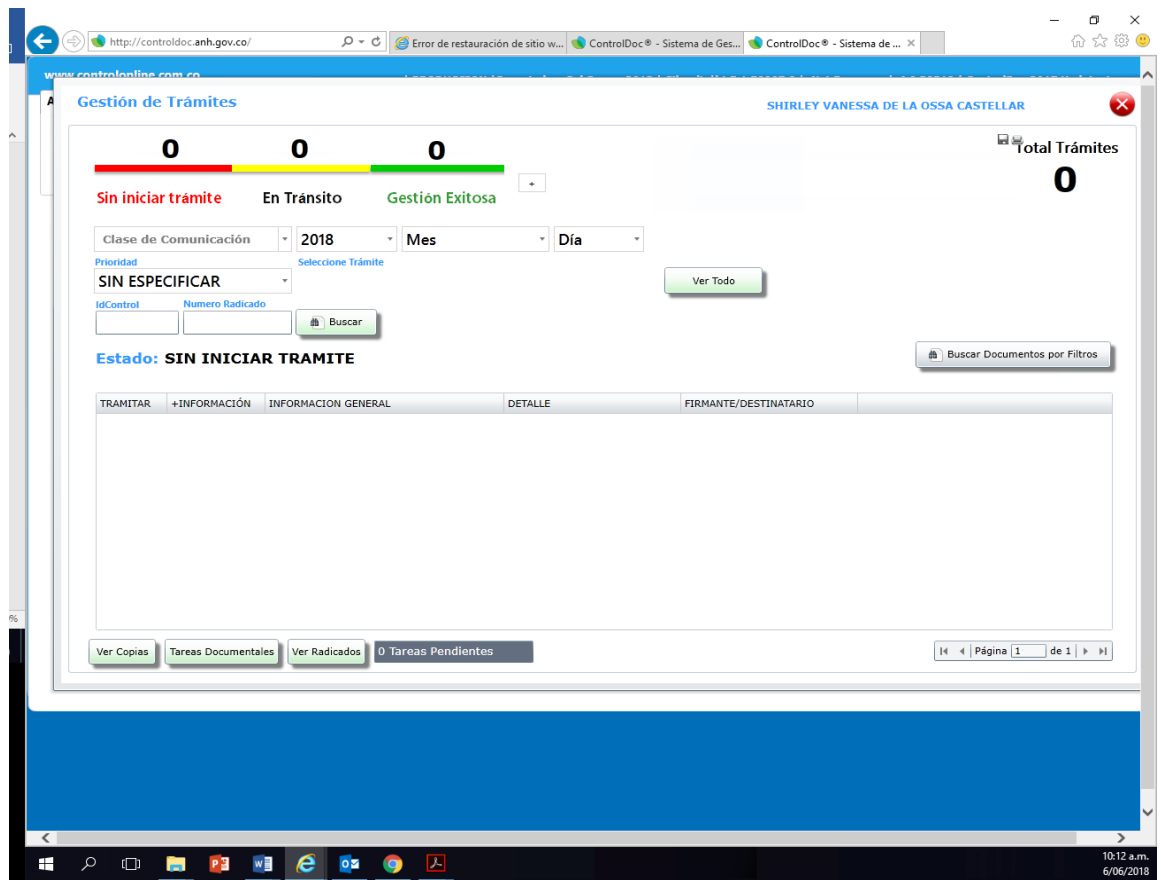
http://controldoc.anh.gov.co/
Error de restauración de sitio w...
ControlDoc® - Sistema de Ges...
ControlDoc® - Sistema de ...

www.controlonline.com.co

Gestión de Trámites

SHIRLEY VANESSA DE LA OSSA CASTELLAR

0 0 0

Sin iniciar trámite En Tránsito Gestión Exitosa

+

Total Trámites
0

Clase de Comunicación
2018
Mes
Día
Prioridad
SIN ESPECIFICAR
Seleccione Trámite
Ver Todo
IdControl
Numero Radicado
Buscar

Estado: SIN INICIAR TRAMITE

Buscar Documentos por Filtros

| TRAMITAR | +INFORMACIÓN | INFORMACION GENERAL | DETALLE | FIRMANTE/DESTINATARIO |
|---|---|---|---|---|

Ver Copias
Tareas Documentales
Ver Radicados
0 Tareas Pendientes

Página 1 de 1

10:12 a.m.
6/06/2018